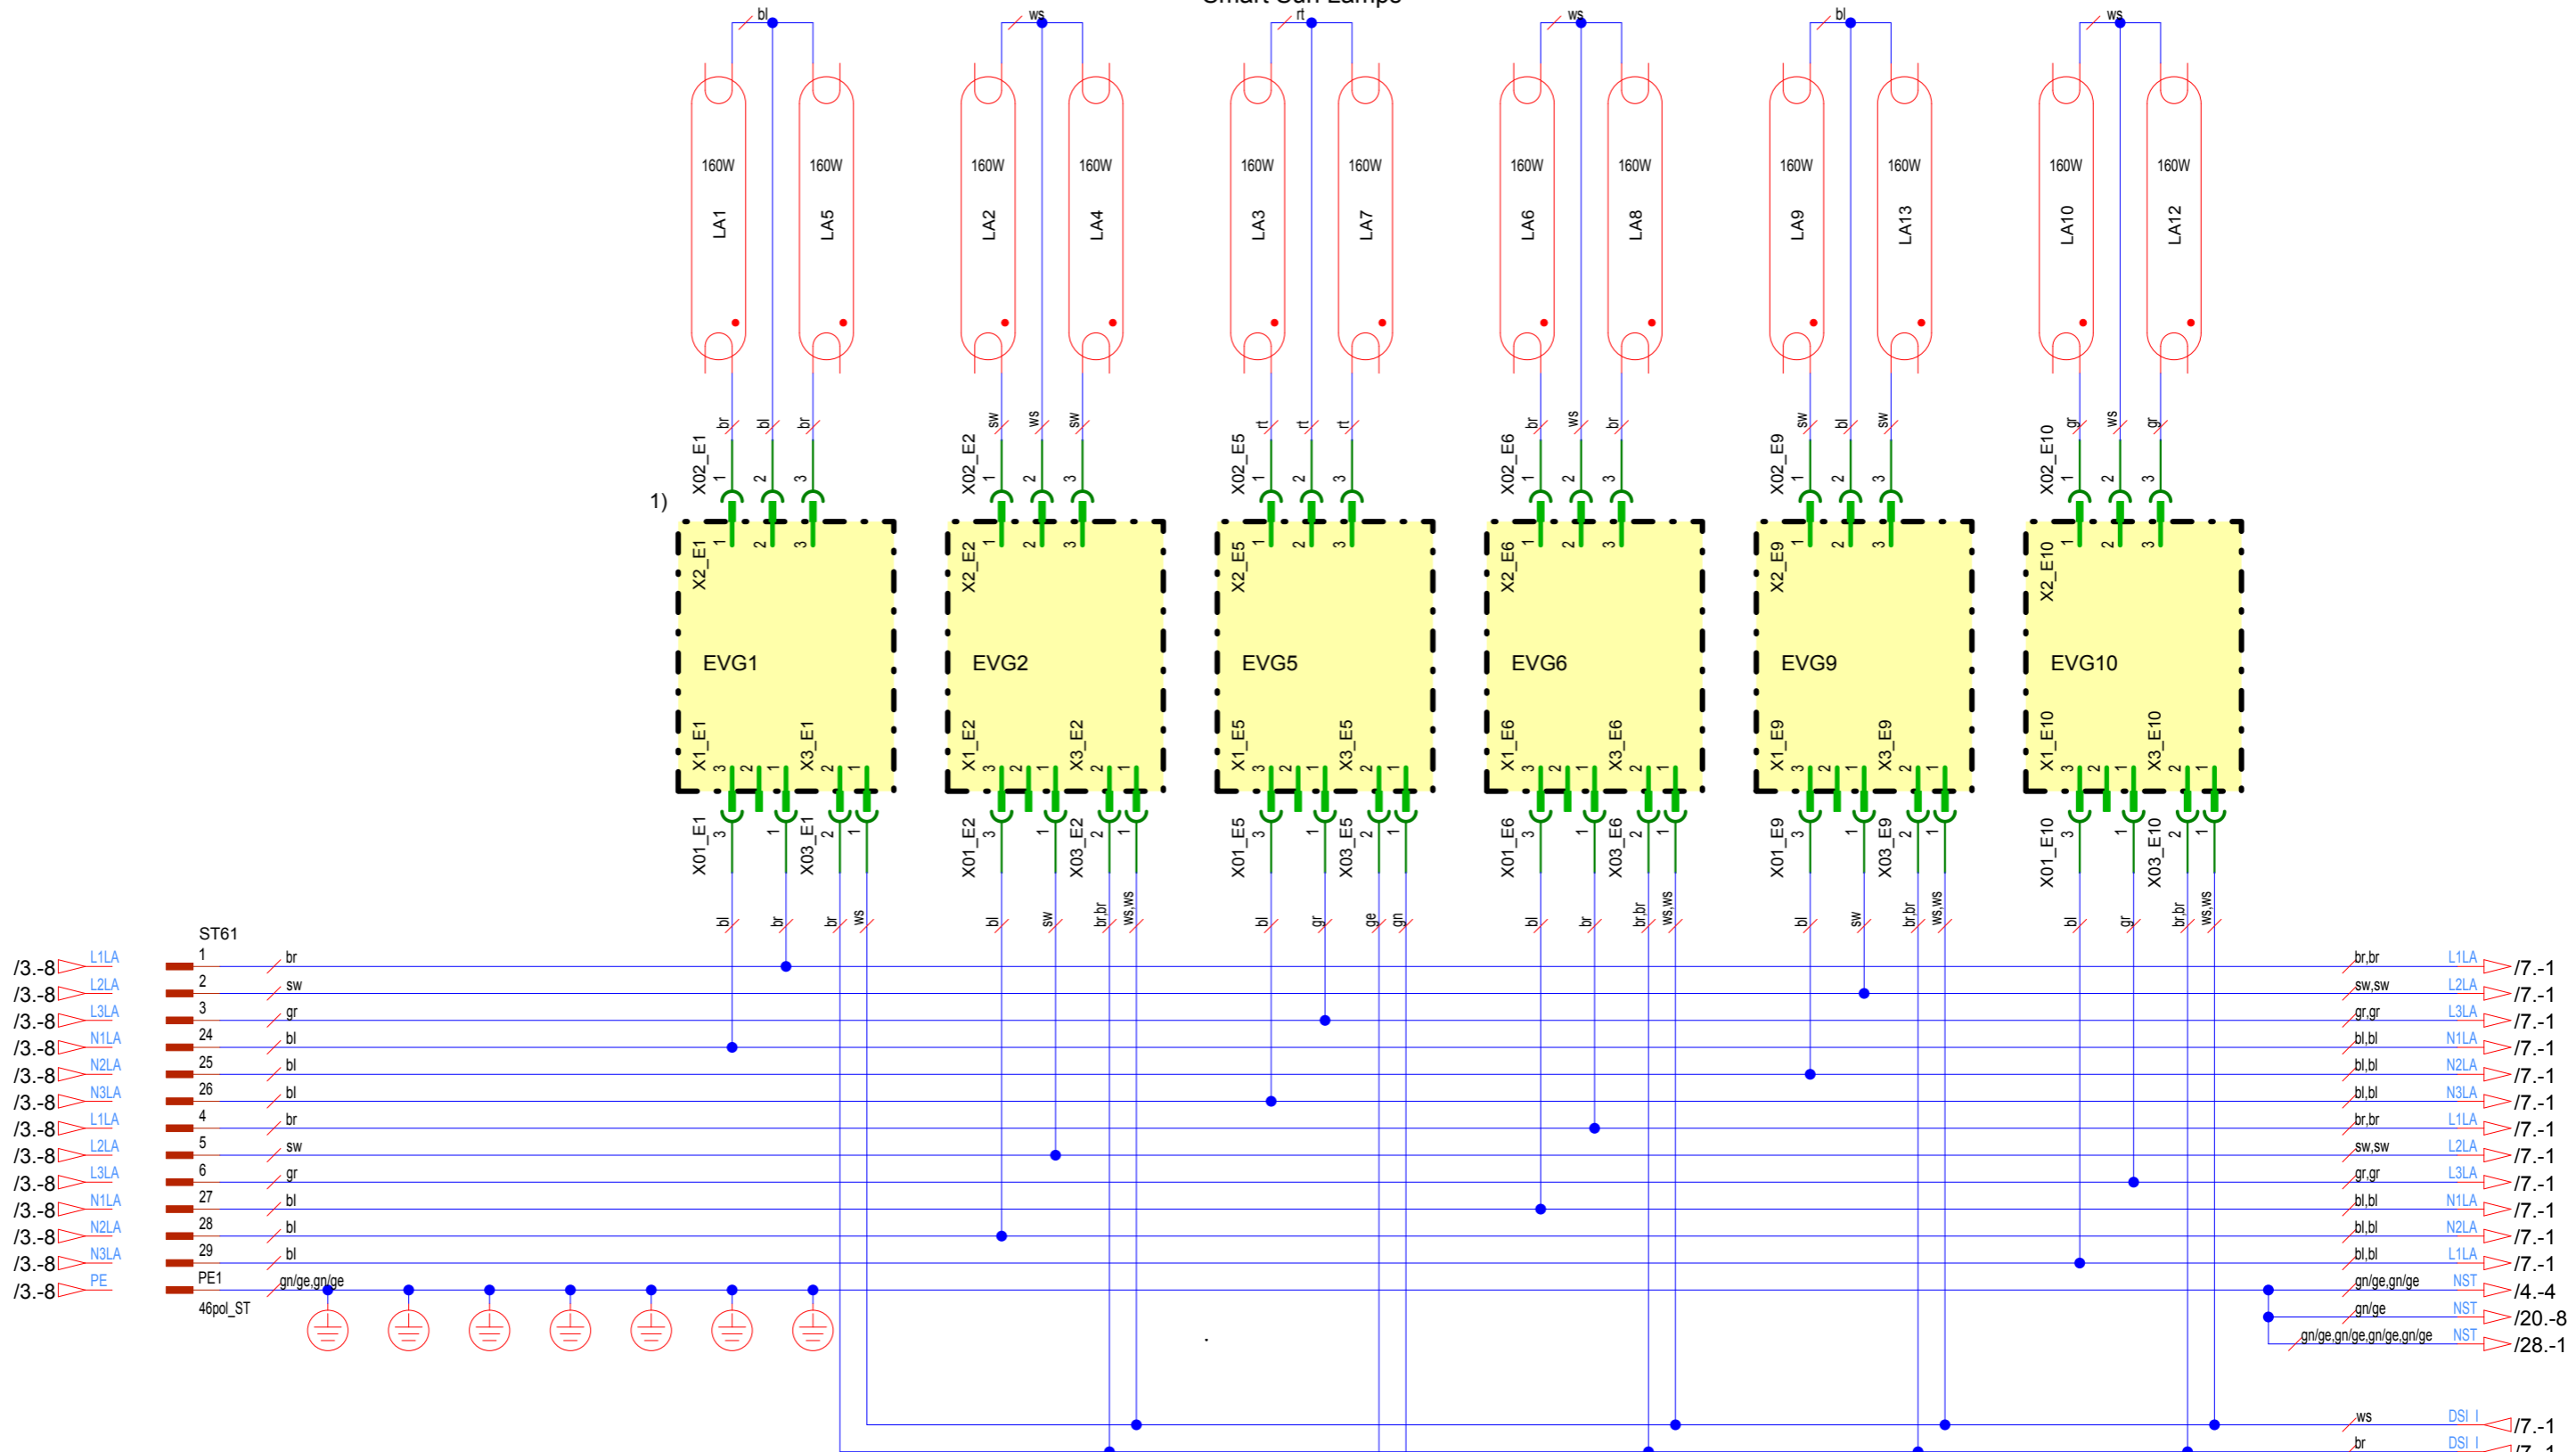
Smart Sun Lamps

bl ws rt ws bl ws

160W LA1
160W LA5
160W LA2
160W LA4
160W LA3
160W LA7
160W LA6
160W LA8
160W LA9
160W LA13
160W LA10
160W LA12

br bl br
sw ws sw
rt rt rt
br ws br
sw bl sw
gr ws gr

X02_E1 1 2 3
X02_E2 1 2 3
X02_E5 1 2 3
X02_E6 1 2 3
X02_E9 1 2 3
X02_E10 1 2 3

1)

X2_E1 1 2 3
EVG1
X1_E1 3 2 1 X3_E1 2 1

X2_E2 1 2 3
EVG2
X1_E2 3 2 1 X3_E2 2 1

X2_E5 1 2 3
EVG5
X1_E5 3 2 1 X3_E5 2 1

X2_E6 1 2 3
EVG6
X1_E6 3 2 1 X3_E6 2 1

X2_E9 1 2 3
EVG9
X1_E9 3 2 1 X3_E9 2 1

X2_E10 1 2 3
EVG10
X1_E10 3 2 1 X3_E10 2 1

X01_E1 3 1 X03_E1 2 1
X01_E2 3 1 X03_E2 2 1
X01_E5 3 1 X03_E5 2 1
X01_E6 3 1 X03_E6 2 1
X01_E9 3 1 X03_E9 2 1
X01_E10 3 1 X03_E10 2 1

bl br br ws
bl sw br,br ws,ws
bl gr ge gn
bl br br,br ws,ws
bl sw br,br ws,ws
bl gr br,br ws,ws

ST61

/3.-8 L1LA 1 br br,br L1LA /7.-1
/3.-8 L2LA 2 sw sw,sw L2LA /7.-1
/3.-8 L3LA 3 gr gr,gr L3LA /7.-1
/3.-8 N1LA 24 bl bl,bl N1LA /7.-1
/3.-8 N2LA 25 bl bl,bl N2LA /7.-1
/3.-8 N3LA 26 bl bl,bl N3LA /7.-1
/3.-8 L1LA 4 br br,br L1LA /7.-1
/3.-8 L2LA 5 sw sw,sw L2LA /7.-1
/3.-8 L3LA 6 gr gr,gr L3LA /7.-1
/3.-8 N1LA 27 bl bl,bl N1LA /7.-1
/3.-8 N2LA 28 bl bl,bl N2LA /7.-1
/3.-8 N3LA 29 bl bl,bl L1LA /7.-1
/3.-8 PE PE1 gn/ge,gn/ge gn/ge,gn/ge NST /4.-4
46pol_ST
gn/ge NST /20.-8
gn/ge,gn/ge,gn/ge,gn/ge NST /28.-1

ws DSI_I /7.-1
br DSI_I /7.-1